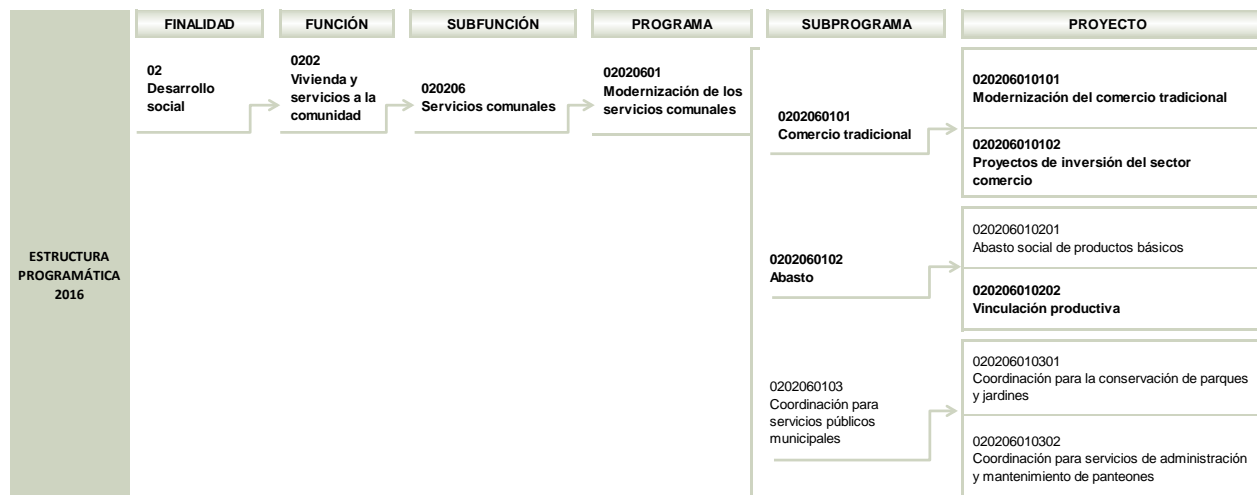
ESTRUCTURA PROGRAMÁTICA 2016

| FINALIDAD | FUNCIÓN | SUBFUNCIÓN | PROGRAMA | SUBPROGRAMA | PROYECTO |
|---|---|---|---|---|---|
| 02 Desarrollo social | 0202 Vivienda y servicios a la comunidad | 020206 Servicios comunales | 02020601 Modernización de los servicios comunales | 0202060101 Comercio tradicional | 020206010101 Modernización del comercio tradicional |
| | | | | | 020206010102 Proyectos de inversión del sector comercio |
| | | | | 0202060102 Abasto | 020206010201 Abasto social de productos básicos |
| | | | | | 020206010202 Vinculación productiva |
| | | | | 0202060103 Coordinación para servicios públicos municipales | 020206010301 Coordinación para la conservación de parques y jardines |
| | | | | | 020206010302 Coordinación para servicios de administración y mantenimiento de panteones |